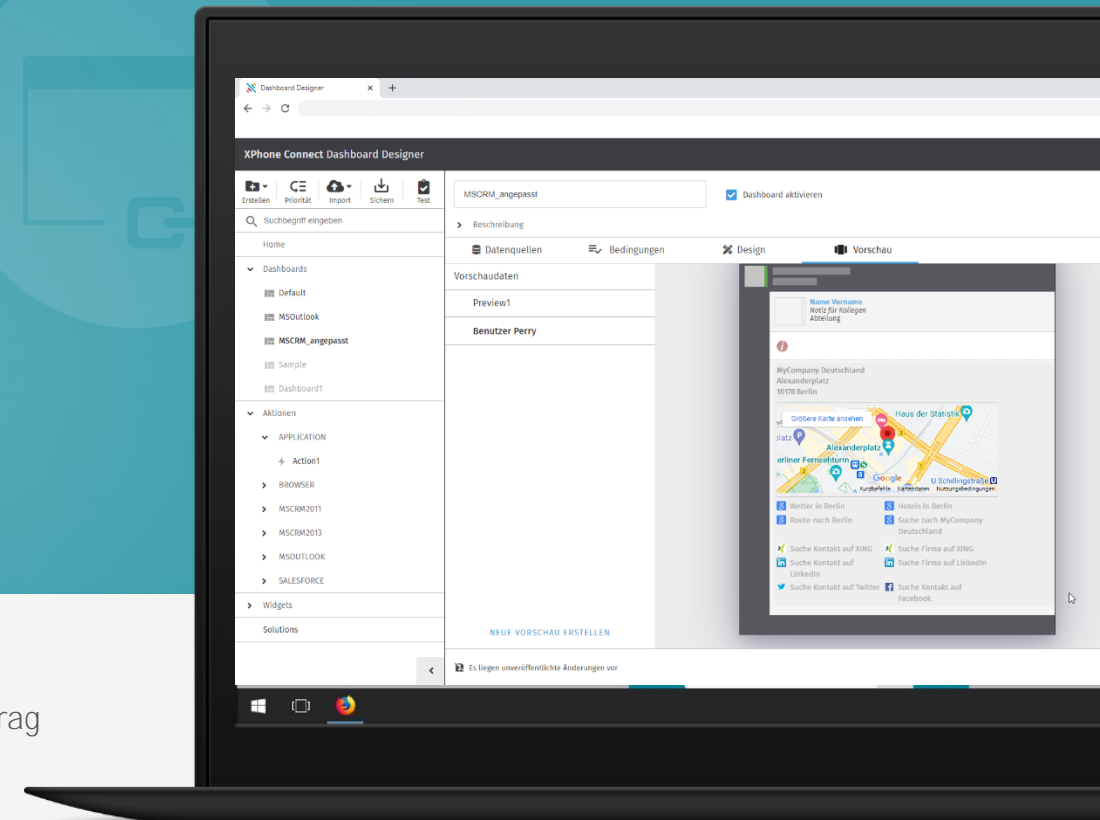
Dashboard Designer × +

XPhone Connect Dashboard Designer

Erstellen Priorität Import Sichern Test

Suchbegriff eingeben

Home

Dashboards

Default

MSOutlook

MSCRM_angepasst

Sample

Dashboard1

Aktionen

APPLICATION

Action1

BROWSER

MSCRM2011

MSCRM2013

MSOUTLOOK

SALESFORCE

Widgets

Solutions

MSCRM_angepasst

Dashboard aktivieren

Beschreibung

Datenquellen Bedingungen Design Vorschau

Vorschaudaten

Preview1

Benutzer Perry

NEUE VORSCHAU ERSTELLEN

Name Vorname
Notiz für Kollegen
Abteilung

MyCompany Deutschland
Alexanderplatz
10178 Berlin

Größere Karte ansehen

Haus der Statistik

platz

Alexanderplatz

erliner Fernsehturm

Google

U Schillingstraße

Kurzbefehle Kartendaten Nutzungsbedingungen

Wetter in Berlin

Hotels in Berlin

Route nach Berlin

Suche nach MyCompany Deutschland

Suche Kontakt auf XING

Suche Firma auf XING

Suche Kontakt auf LinkedIn

Suche Firma auf LinkedIn

Suche Kontakt auf Twitter

Suche Kontakt auf Facebook

Es liegen unveröffentlichte Änderungen vor

rag